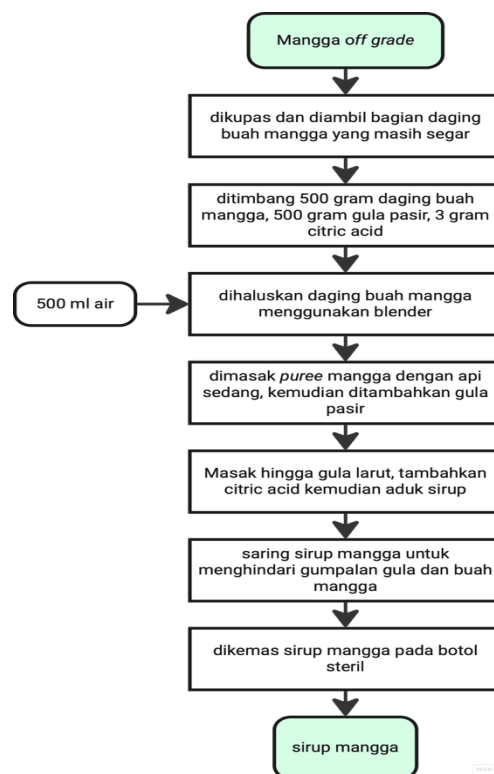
Mangga off grade

dikupas dan diambil bagian daging buah mangga yang masih segar

ditimbang 500 gram daging buah mangga, 500 gram gula pasir, 3 gram citric acid

500 ml air

dihaluskan daging buah mangga menggunakan blender

dimasak puree mangga dengan api sedang, kemudian ditambahkan gula pasir

Masak hingga gula larut, tambahkan citric acid kemudian aduk sirup

saring sirup mangga untuk menghindari gumpalan gula dan buah mangga

dikemas sirup mangga pada botol steril

sirup mangga